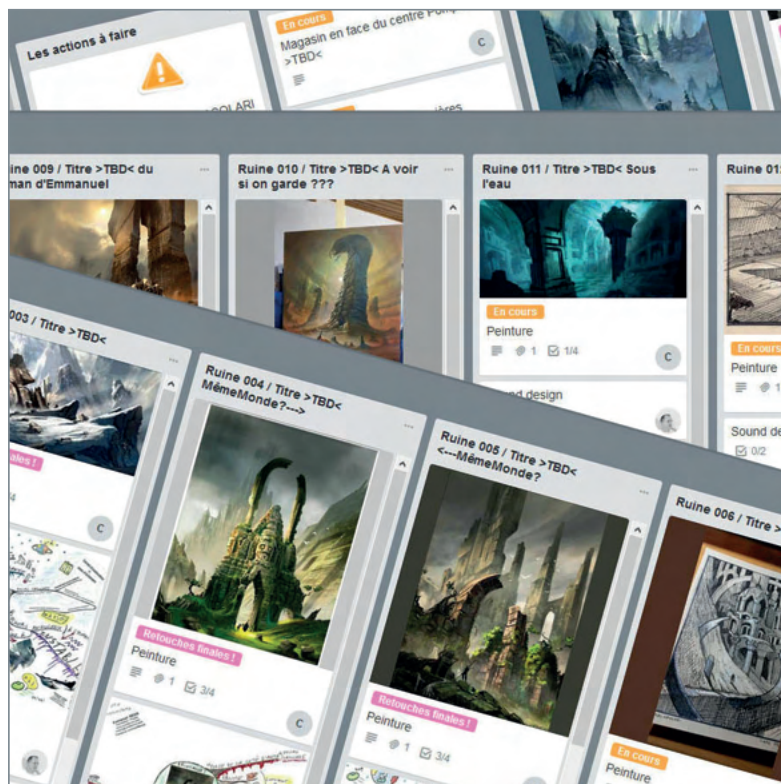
Les actions à faire

OOLARI

En cours

Magasin en face du centre Pom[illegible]

>TBD<

C

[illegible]ères

Ruine 009 / Titre >TBD< du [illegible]man d'Emmanuel

Ruine 010 / Titre >TBD< A voir si on garde ???

Ruine 011 / Titre >TBD< Sous l'eau

En cours

Peinture

1 1/4

C

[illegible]nd design

Ruine 01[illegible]

En cours

Peinture

1

Sound de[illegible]

0/2

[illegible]003 / Titre >TBD<

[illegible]ales !

C

Ruine 004 / Titre >TBD< MêmeMonde?--->

Retouches finales !

Peinture

1 3/4

C

Ruine 005 / Titre >TBD< <---MêmeMonde?

Retouches finales !

Peinture

1 3/4

Ruine 006 / Titre >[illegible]

En cours

Peinture